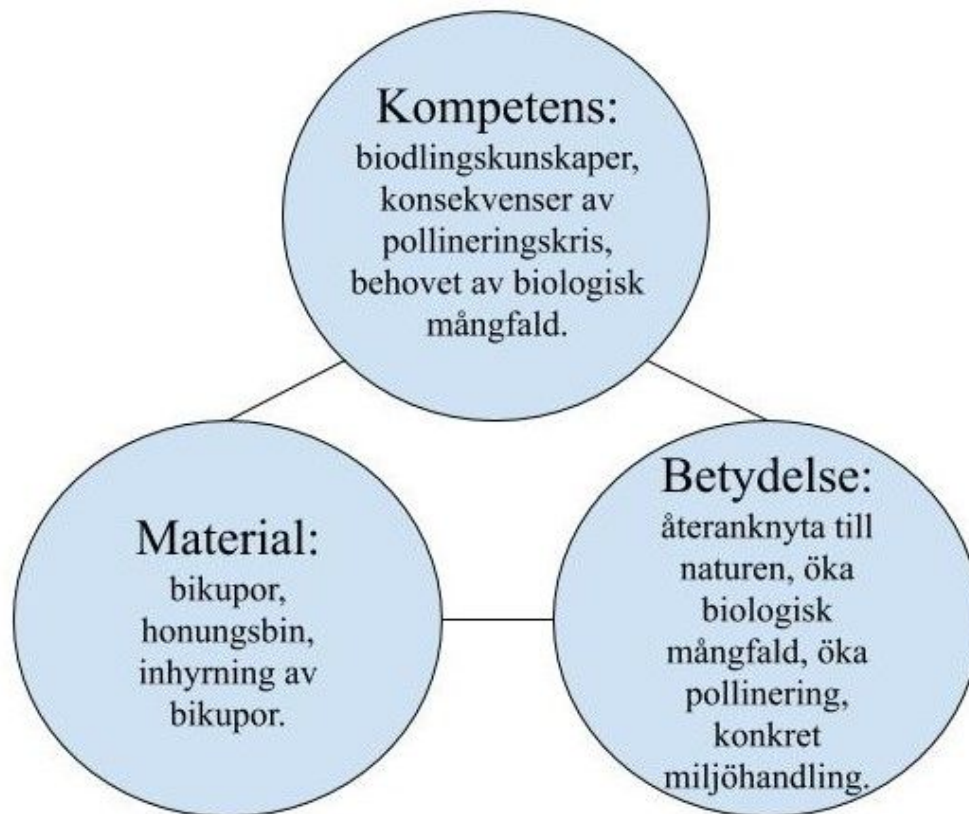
Kompetens:
biodlingskunskaper, konsekvenser av pollineringskris, behovet av biologisk mångfald.

Material:
bikupor, honungsbin, inhyrning av bikupor.

Betydelse:
återanknyta till naturen, öka biologisk mångfald, öka pollinering, konkret miljöhandling.